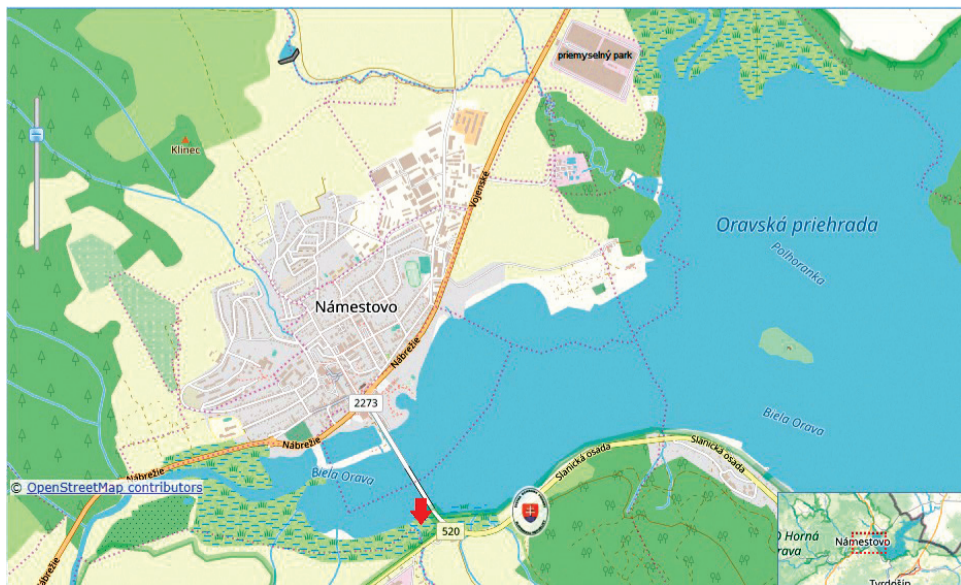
priemyselný park

Klinec

Vojenské

Oravská priehrada

Polhoranka

Námestovo

Nábrežie

2273

Biela Orava

Nábrežie

Biela Orava

Slanická osada

Slanická osada

Nábrežie

520

© OpenStreetMap contributors

Horná
rava

Námestovo

Tvrdošín